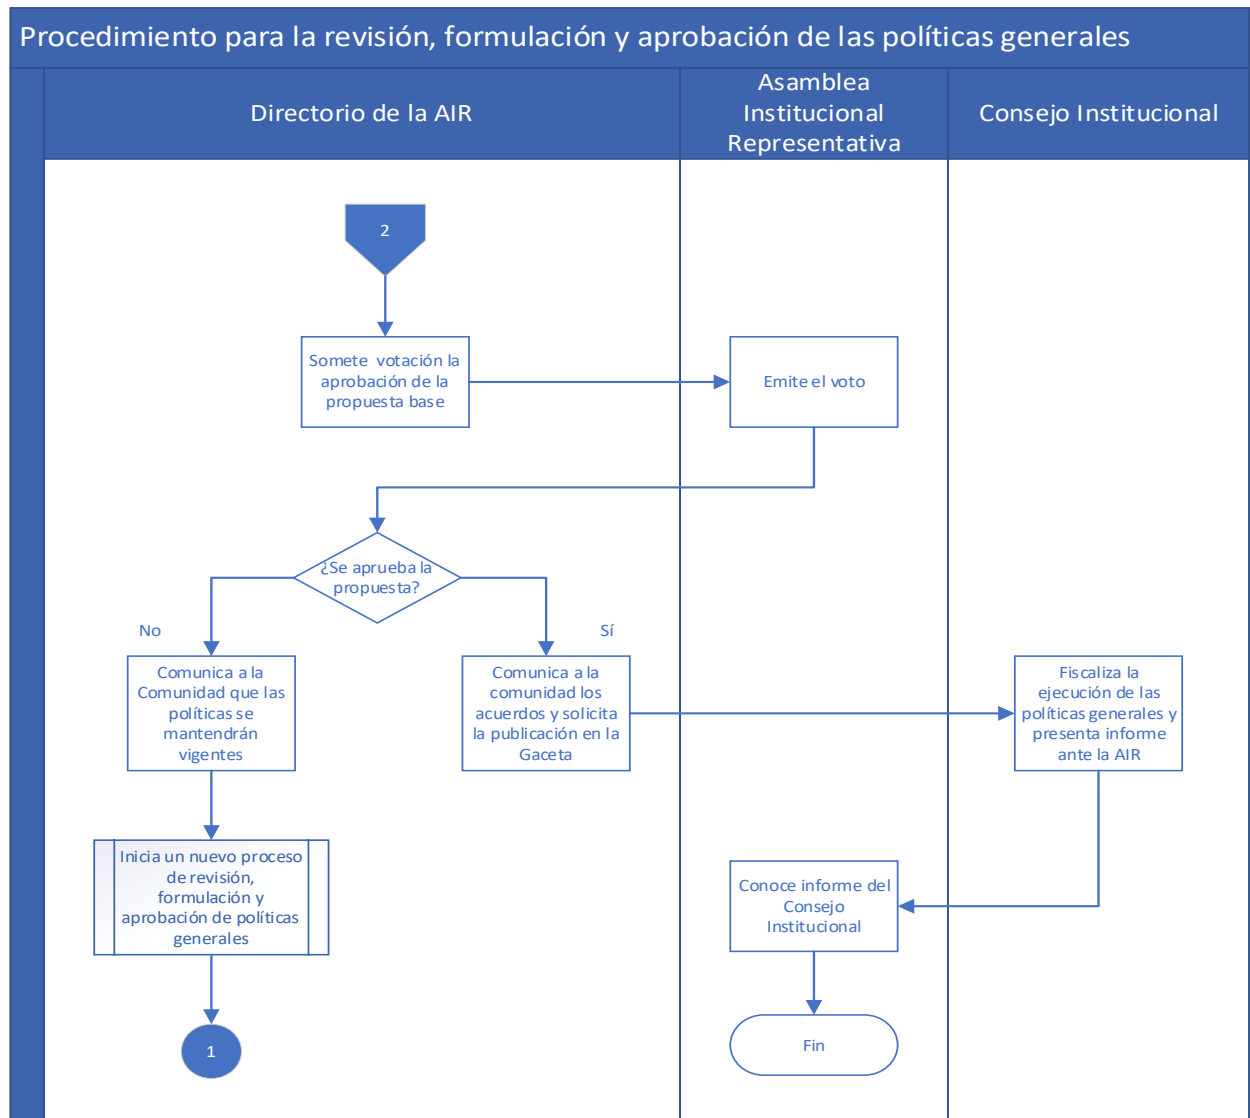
Procedimiento para la revisión, formulación y aprobación de las políticas generales

Directorio de la AIR

Asamblea Institucional Representativa

Consejo Institucional

2

Somete votación la aprobación de la propuesta base

Emite el voto

¿Se aprueba la propuesta?

No

Sí

Comunica a la Comunidad que las políticas se mantendrán vigentes

Comunica a la comunidad los acuerdos y solicita la publicación en la Gaceta

Fiscaliza la ejecución de las políticas generales y presenta informe ante la AIR

Inicia un nuevo proceso de revisión, formulación y aprobación de políticas generales

Conoce informe del Consejo Institucional

1

Fin